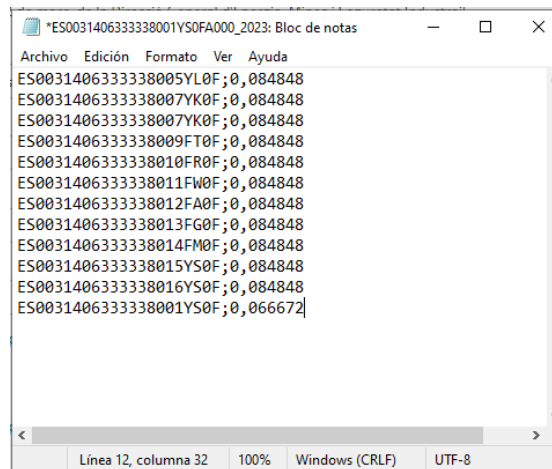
*ES0031406333338001YS0FA000_2023: Bloc de notas

Archivo Edición Formato Ver Ayuda

ES0031406333338005YL0F;0,084848
ES0031406333338007YK0F;0,084848
ES0031406333338007YK0F;0,084848
ES0031406333338009FT0F;0,084848
ES0031406333338010FR0F;0,084848
ES0031406333338011FW0F;0,084848
ES0031406333338012FA0F;0,084848
ES0031406333338013FG0F;0,084848
ES0031406333338014FM0F;0,084848
ES0031406333338015YS0F;0,084848
ES0031406333338016YS0F;0,084848
ES0031406333338001YS0F;0,066672

Línea 12, columna 32 100% Windows (CRLF) UTF-8